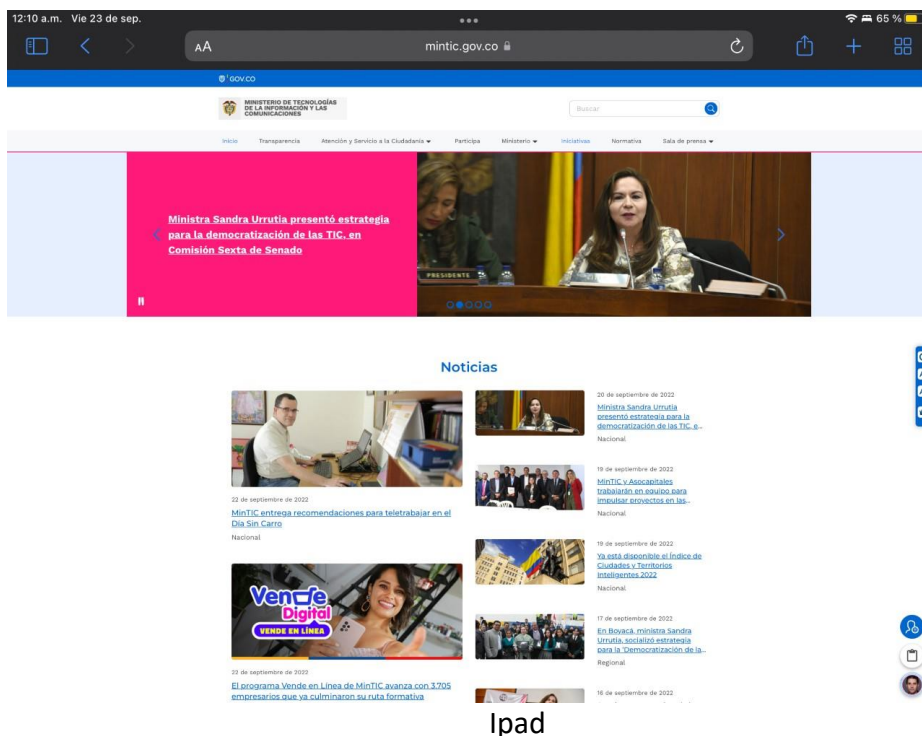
12:10 a.m. Vie 23 de sep.

65 %

AA

mintic.gov.co

GOV.CO

MINISTERIO DE TECNOLOGÍAS DE LA INFORMACIÓN Y LAS COMUNICACIONES

Buscar

Inicio Transparencia Atención y Servicio a la Ciudadanía Participa Ministerio Iniciativas Normativa Sala de prensa

Ministra Sandra Urrutia presentó estrategia para la democratización de las TIC, en Comisión Sexta de Senado

PRESIDENTE

Noticias

22 de septiembre de 2022

MinTIC entrega recomendaciones para teletrabajar en el Día Sin Carro

Nacional

Vende Digital

VENDE EN LÍNEA

22 de septiembre de 2022

El programa Vende en Línea de MinTIC avanza con 3.705 empresarios que ya culminaron su ruta formativa

20 de septiembre de 2022

Ministra Sandra Urrutia presentó estrategia para la democratización de las TIC, e...

Nacional

19 de septiembre de 2022

MinTIC y Asocapitales trabajarán en equipo para impulsar proyectos en las...

Nacional

19 de septiembre de 2022

Ya está disponible el Índice de Ciudades y Territorios Inteligentes 2022

Nacional

17 de septiembre de 2022

En Boyacá, ministra Sandra Urrutia, socializó estrategia para la 'Democratización de la...

Regional

16 de septiembre de 2022

Ipad